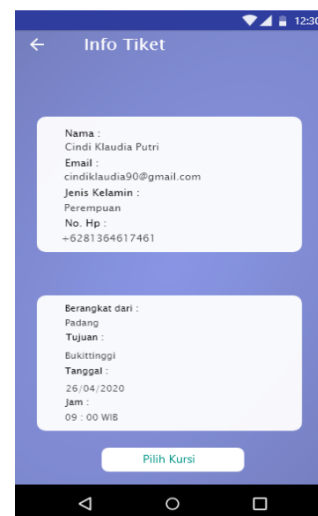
12:30

Info Tiket

Nama :
Cindi Klaudia Putri
Email :
cindiklaudia90@gmail.com
Jenis Kelamin :
Perempuan
No. Hp :
+6281364617461

Berangkat dari :
Padang
Tujuan :
Bukittinggi
Tanggal :
26/04/2020
Jam :
09 : 00 WIB

Pilih Kursi